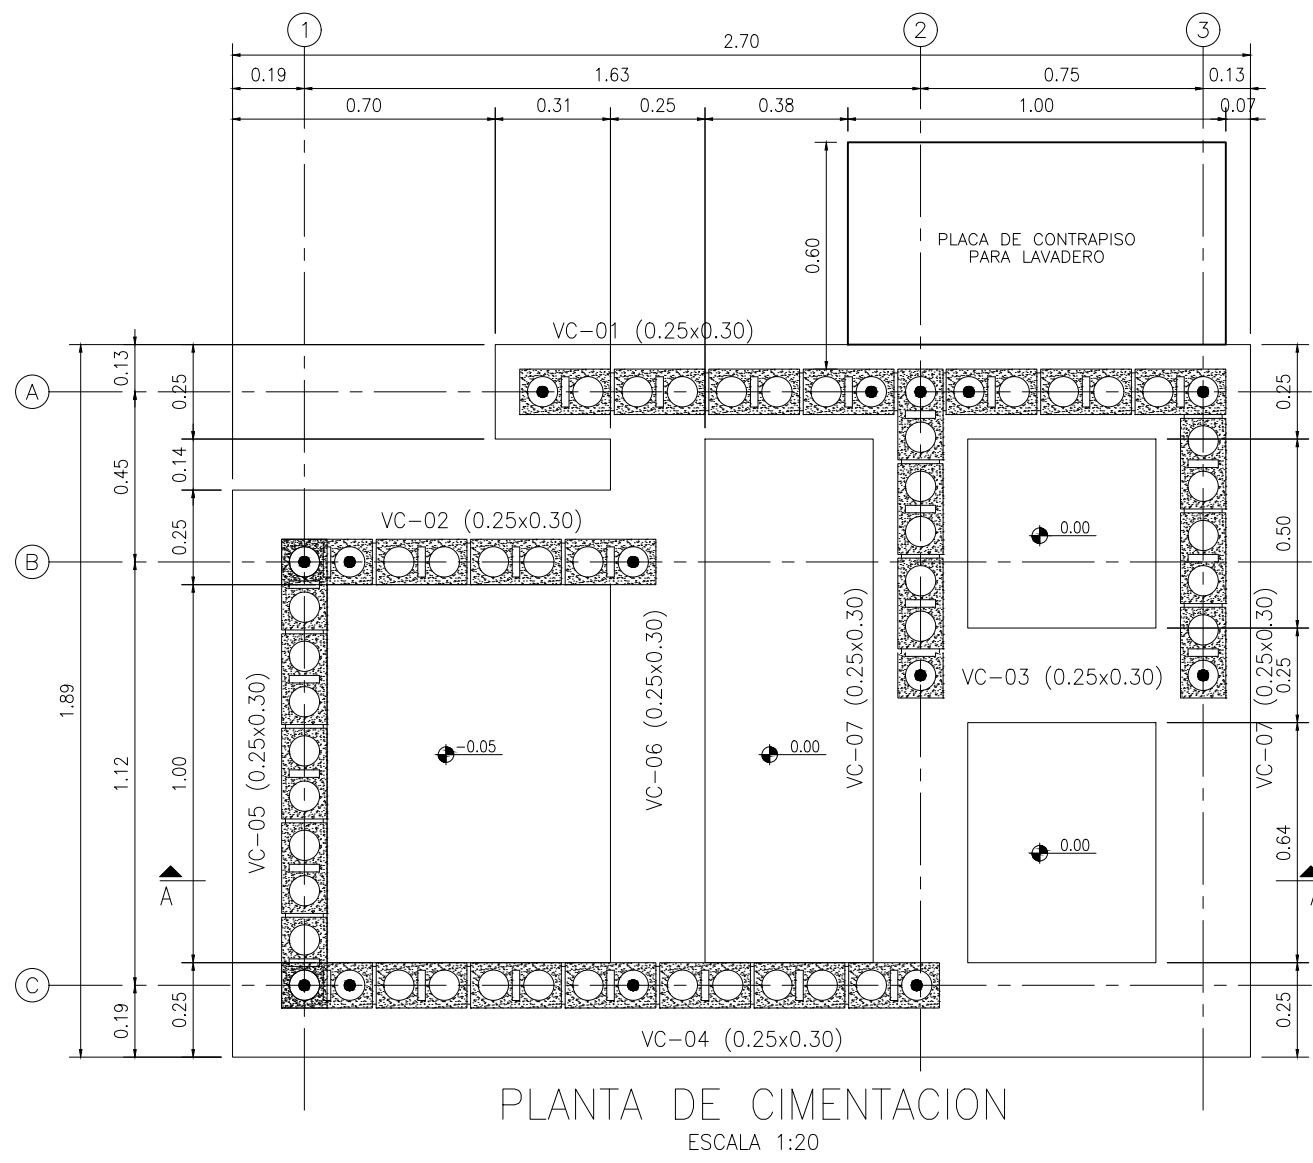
1
2
3
2.70
0.19
1.63
0.75
0.13
0.70
0.31
0.25
0.38
1.00
0.07
0.60
PLACA DE CONTRAPISO PARA LAVADERO
VC-01 (0.25x0.30)
A
0.13
0.25
0.45
0.14
0.25
VC-02 (0.25x0.30)
B
0.25
0.00
0.50
1.89
1.12
1.00
VC-05 (0.25x0.30)
-0.05
VC-06 (0.25x0.30)
0.00
VC-07 (0.25x0.30)
VC-03 (0.25x0.30)
VC-07 (0.25x0.30)
0.25
0.00
0.64
A
C
0.19
0.25
VC-04 (0.25x0.30)
0.25
PLANTA DE CIMENTACION
ESCALA 1:20